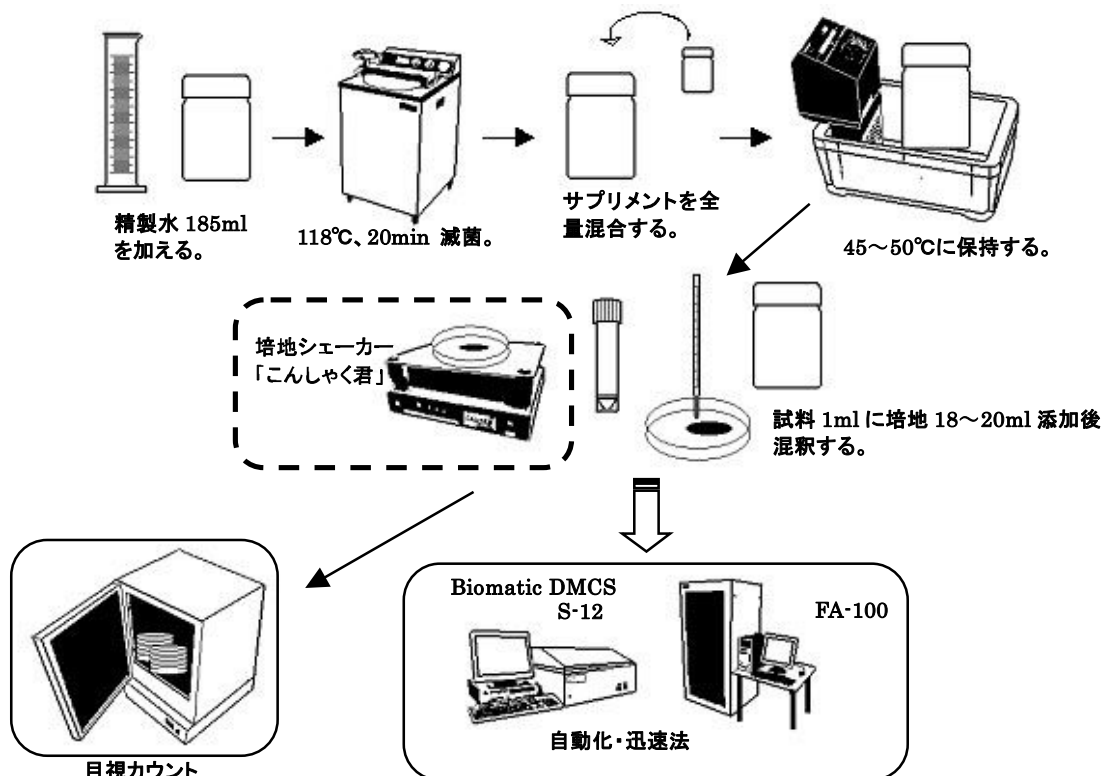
精製水 185ml を加える。

118℃、20min 滅菌。

サプリメントを全量混合する。

45～50℃に保持する。

培地シェーカー「こんしゃく君」

試料 1ml に培地 18～20ml 添加後混釈する。

目視カウント

Biomatic DMCS S-12

FA-100

自動化・迅速法